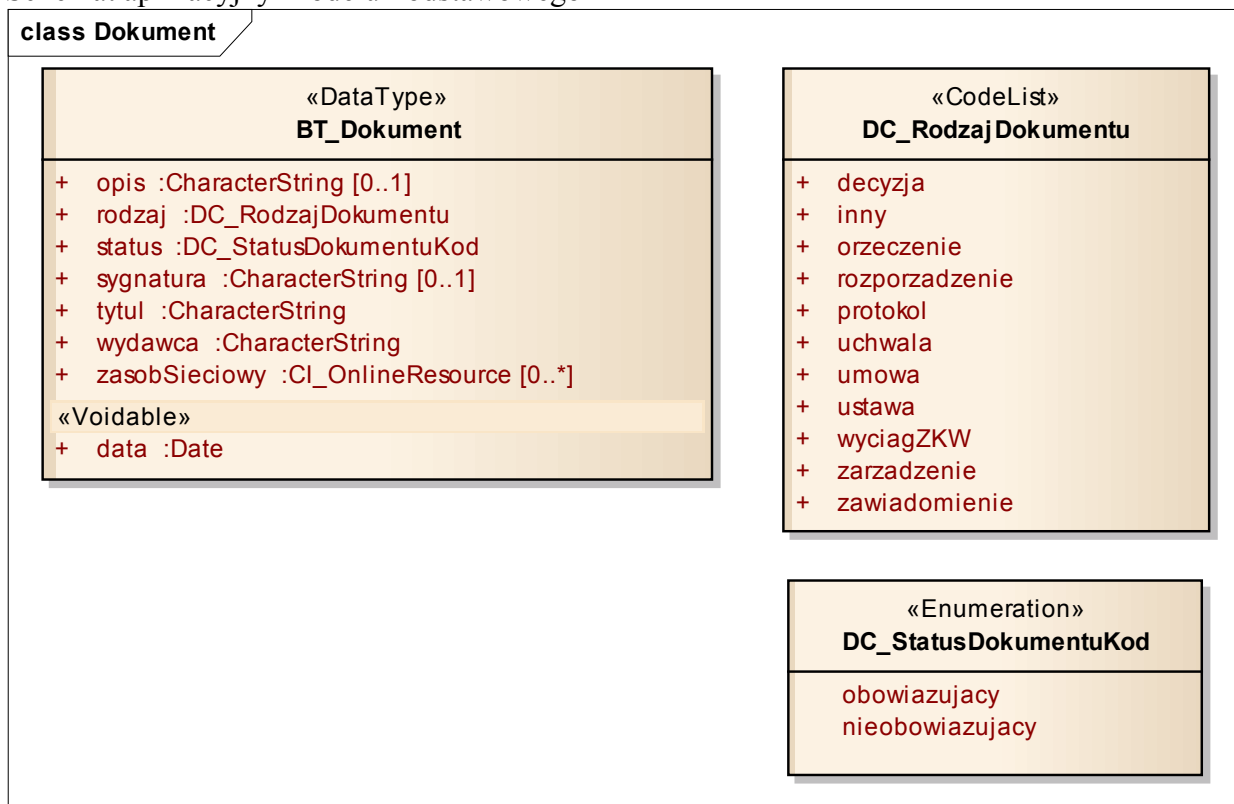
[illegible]

class Dokument

«DataType»
BT_Dokument

+ opis :CharacterString [0..1]
+ rodzaj :DC_RodzajDokumentu
+ status :DC_StatusDokumentuKod
+ sygnatura :CharacterString [0..1]
+ tytul :CharacterString
+ wydawca :CharacterString
+ zasobSieciowy :CI_OnlineResource [0..*]
«Voidable»
+ data :Date

«CodeList»
DC_RodzajDokumentu

+ decyzja
+ inny
+ orzeczenie
+ rozporzadzenie
+ protokol
+ uchwala
+ umowa
+ ustawa
+ wyciagZKW
+ zarzadzenie
+ zawiadomienie

«Enumeration»
DC_StatusDokumentuKod

obowiazujacy
nieobowiazujacy